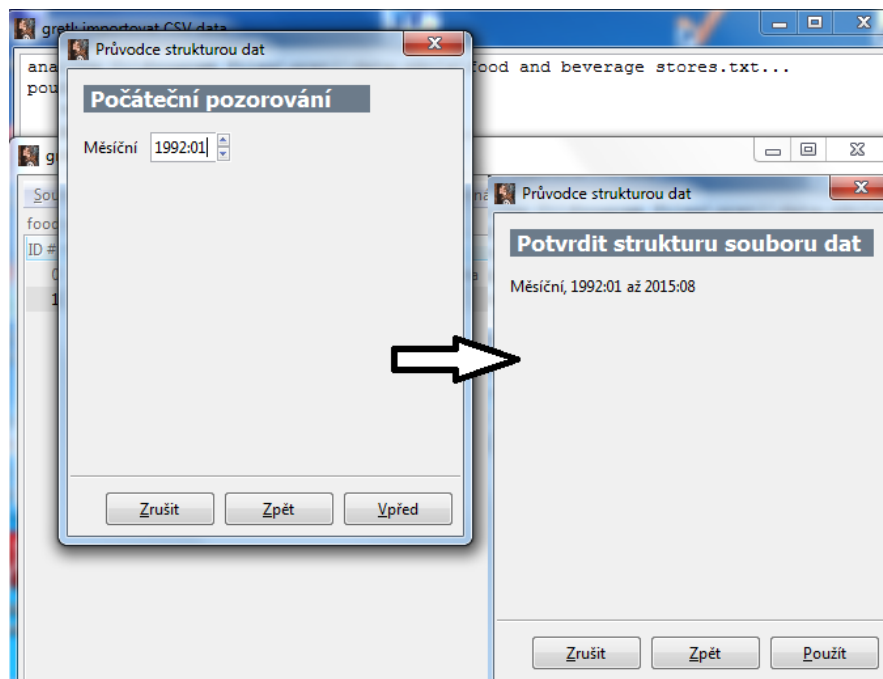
gretl: importovat CSV data

ana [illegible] food and beverage stores.txt...
pou

Průvodce strukturou dat

Počáteční pozorování

Měsíční 1992:01

Zrušit Zpět Vpřed

gr

Sou
food
ID #
0
1

Průvodce strukturou dat

Potvrdit strukturu souboru dat

Měsíční, 1992:01 až 2015:08

Zrušit Zpět Použít